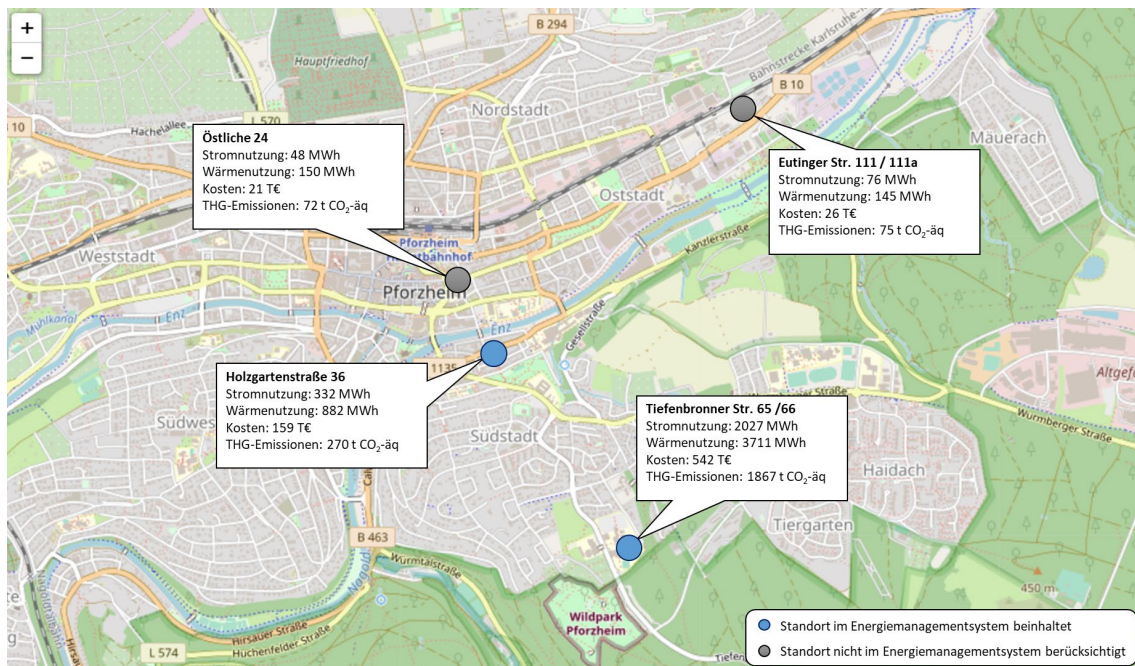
+
−

B 294
Hauptfriedhof
Nordstadt
Bahnstrecke Karlsruhe-
B 10
Mäuerach
L 570
Hachelallee
B 10

Östliche 24
Stromnutzung: 48 MWh
Wärmenutzung: 150 MWh
Kosten: 21 T€
THG-Emissionen: 72 t $CO_2$-äq

Eutinger Str. 111 / 111a
Stromnutzung: 76 MWh
Wärmenutzung: 145 MWh
Kosten: 26 T€
THG-Emissionen: 75 t $CO_2$-äq

Oststadt
Weststadt
Pforzheim Hauptbahnhof
Pforzheim
Kanzlerstraße
Mühlkanal
Enz
Enz
Gesellstraße

Holzgartenstraße 36
Stromnutzung: 332 MWh
Wärmenutzung: 882 MWh
Kosten: 159 T€
THG-Emissionen: 270 t $CO_2$-äq

1135
Altgef
Straße
Würmberger Straße
Südwes
Südstadt

Tiefenbronner Str. 65 /66
Stromnutzung: 2027 MWh
Wärmenutzung: 3711 MWh
Kosten: 542 T€
THG-Emissionen: 1867 t $CO_2$-äq

Haidach
Tiergarten
B 463
Würmtalstraße
Nagold
450 m
Hirsauer Straße
Huchenfelder Straße
L 574
Wildpark Pforzheim
Tiefen

Standort im Energiemanagementsystem beinhaltet
Standort nicht im Energiemanagementsystem berücksichtigt